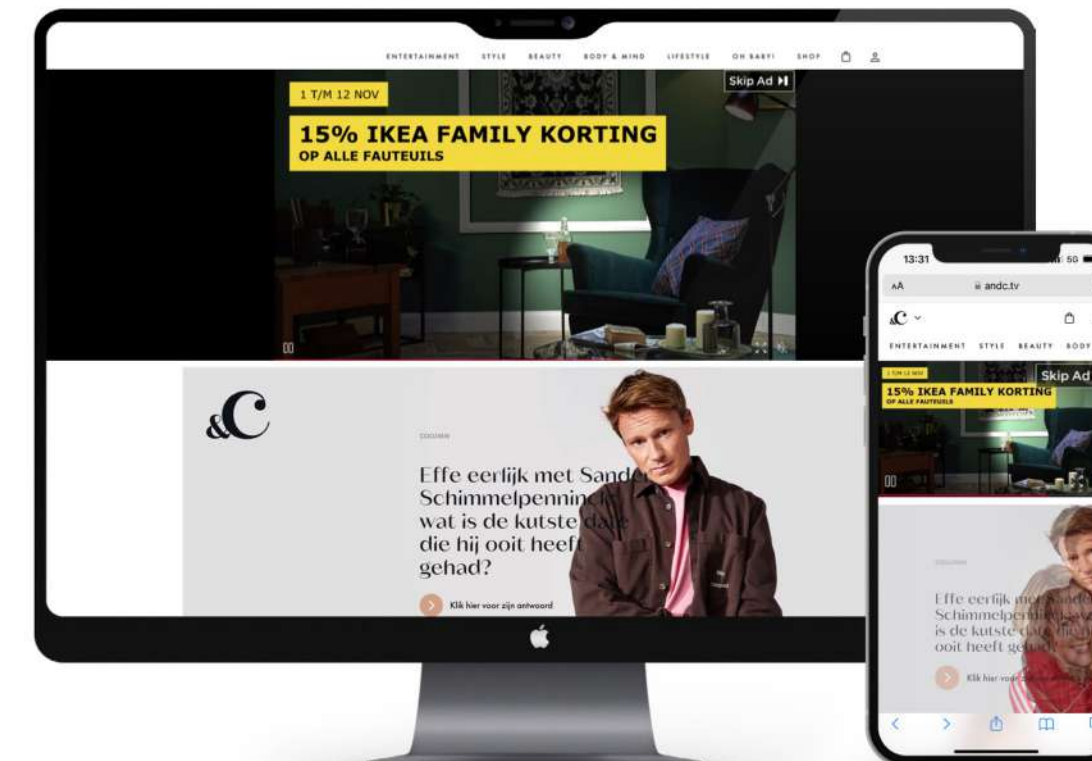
ENTERTAINMENT STYLE BEAUTY BODY & MIND LIFESTYLE OH BABY! SHOP

1 T/M 12 NOV

Skip Ad

15% IKEA FAMILY KORTING
OP ALLE FAUTEUILS

&C

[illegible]

Effe eerlijk met Sande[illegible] Schimmelpenninck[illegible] wat is de kutste da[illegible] die hij ooit heeft gehad?

Klik hier voor zijn antwoord

13:31

5G

AA

andc.tv

&C

ENTERTAINMENT STYLE BEAUTY BODY

1 T/M 12 NOV

Skip Ad

15% IKEA FAMILY KORTING
OP ALLE FAUTEUILS

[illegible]

Effe eerlijk m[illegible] Schimmelpen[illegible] is de kutste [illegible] ooit heeft ge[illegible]

Klik hier voor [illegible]